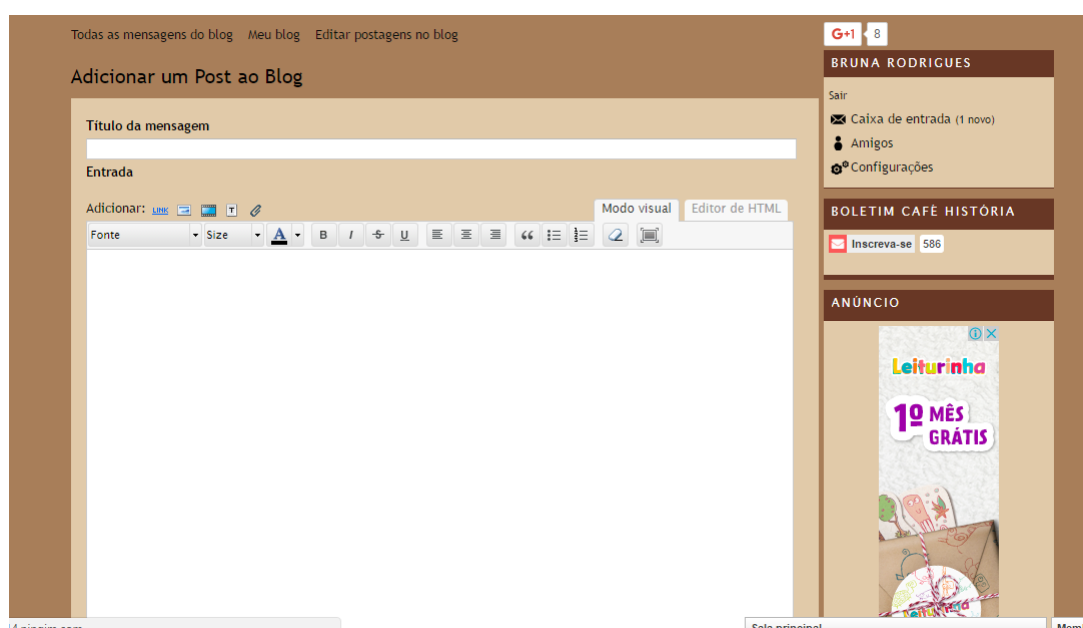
Todas as mensagens do blog Meu blog Editar postagens no blog

Adicionar um Post ao Blog

Título da mensagem

Entrada

Adicionar: LINK T

Modo visual Editor de HTML

Fonte Size A B I S U

G+1 8

BRUNA RODRIGUES

Sair

Caixa de entrada (1 novo)

Amigos

Configurações

BOLETIM CAFÉ HISTÓRIA

Inscreva-se 586

ANÚNCIO

Leiturinha

1º MÊS GRÁTIS

Leiturinha

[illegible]

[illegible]